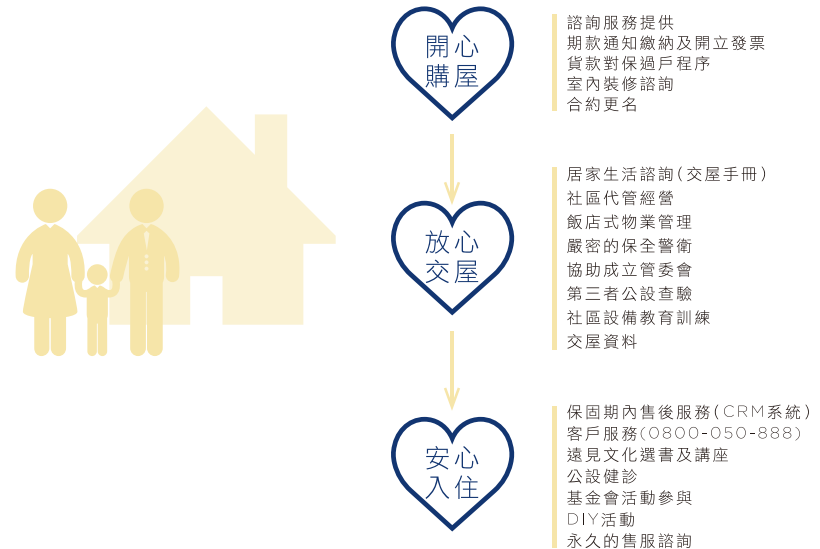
開心
購屋

諮詢服務提供
期款通知繳納及開立發票
貸款對保過戶程序
室內裝修諮詢
合約更名

放心
交屋

居家生活諮詢(交屋手冊)
社區代管經營
飯店式物業管理
嚴密的保全警衛
協助成立管委會
第三者公設查驗
社區設備教育訓練
交屋資料

安心
入住

保固期內售後服務(CRM系統)
客戶服務(0800-050-888)
遠見文化選書及講座
公設健診
基金會活動參與
DIY活動
永久的售服諮詢